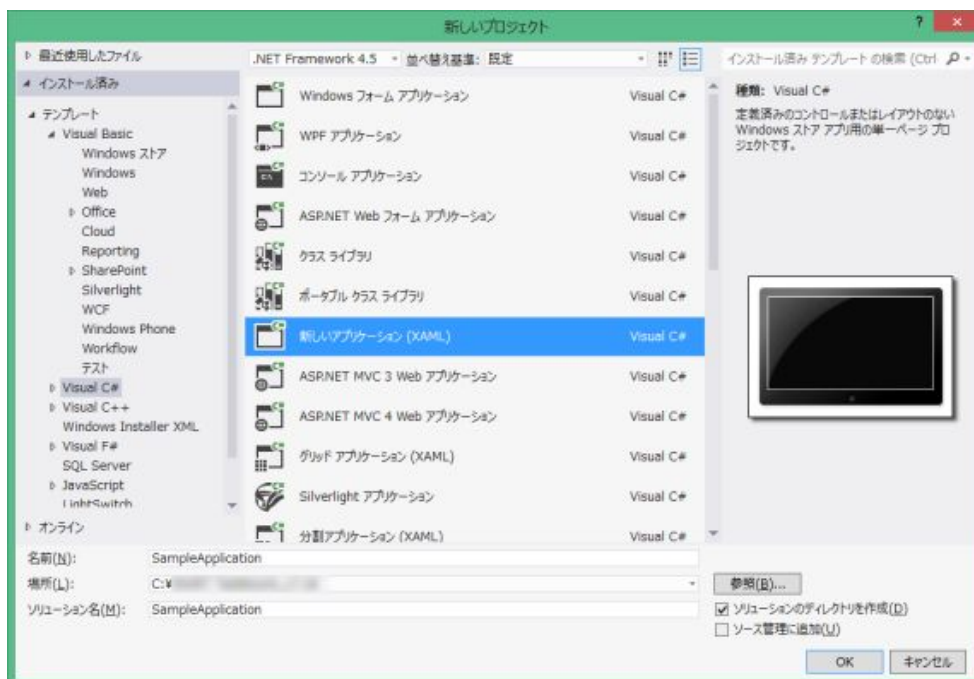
新しいプロジェクト

? ×

▷ 最近使用したファイル
◢ インストール済み
◢ テンプレート
◢ Visual Basic
Windows ストア
Windows
Web
▷ Office
Cloud
Reporting
▷ SharePoint
Silverlight
WCF
Windows Phone
Workflow
テスト
▷ Visual C#
▷ Visual C++
Windows Installer XML
▷ Visual F#
SQL Server
▷ JavaScript
LightSwitch
▷ オンライン

.NET Framework 4.5 ▾ 並べ替え基準: 既定 ▾

| | |
|---|---|
| Windows フォーム アプリケーション | Visual C# |
| WPF アプリケーション | Visual C# |
| コンソール アプリケーション | Visual C# |
| ASP.NET Web フォーム アプリケーション | Visual C# |
| クラス ライブラリ | Visual C# |
| ポータブル クラス ライブラリ | Visual C# |
| 新しいアプリケーション (XAML) | Visual C# |
| ASP.NET MVC 3 Web アプリケーション | Visual C# |
| ASP.NET MVC 4 Web アプリケーション | Visual C# |
| グリッド アプリケーション (XAML) | Visual C# |
| Silverlight アプリケーション | Visual C# |
| 分割アプリケーション (XAML) | Visual C# |

インストール済み テンプレート の検索 (Ctrl

種類: Visual C#
定義済みのコントロールまたはレイアウトのない Windows ストア アプリ用の単一ページ プロジェクトです。

名前(N): SampleApplication
場所(L): C:¥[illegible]
ソリューション名(M): SampleApplication

参照(B)...
☑ ソリューションのディレクトリを作成(D)
☐ ソース管理に追加(U)

OK キャンセル